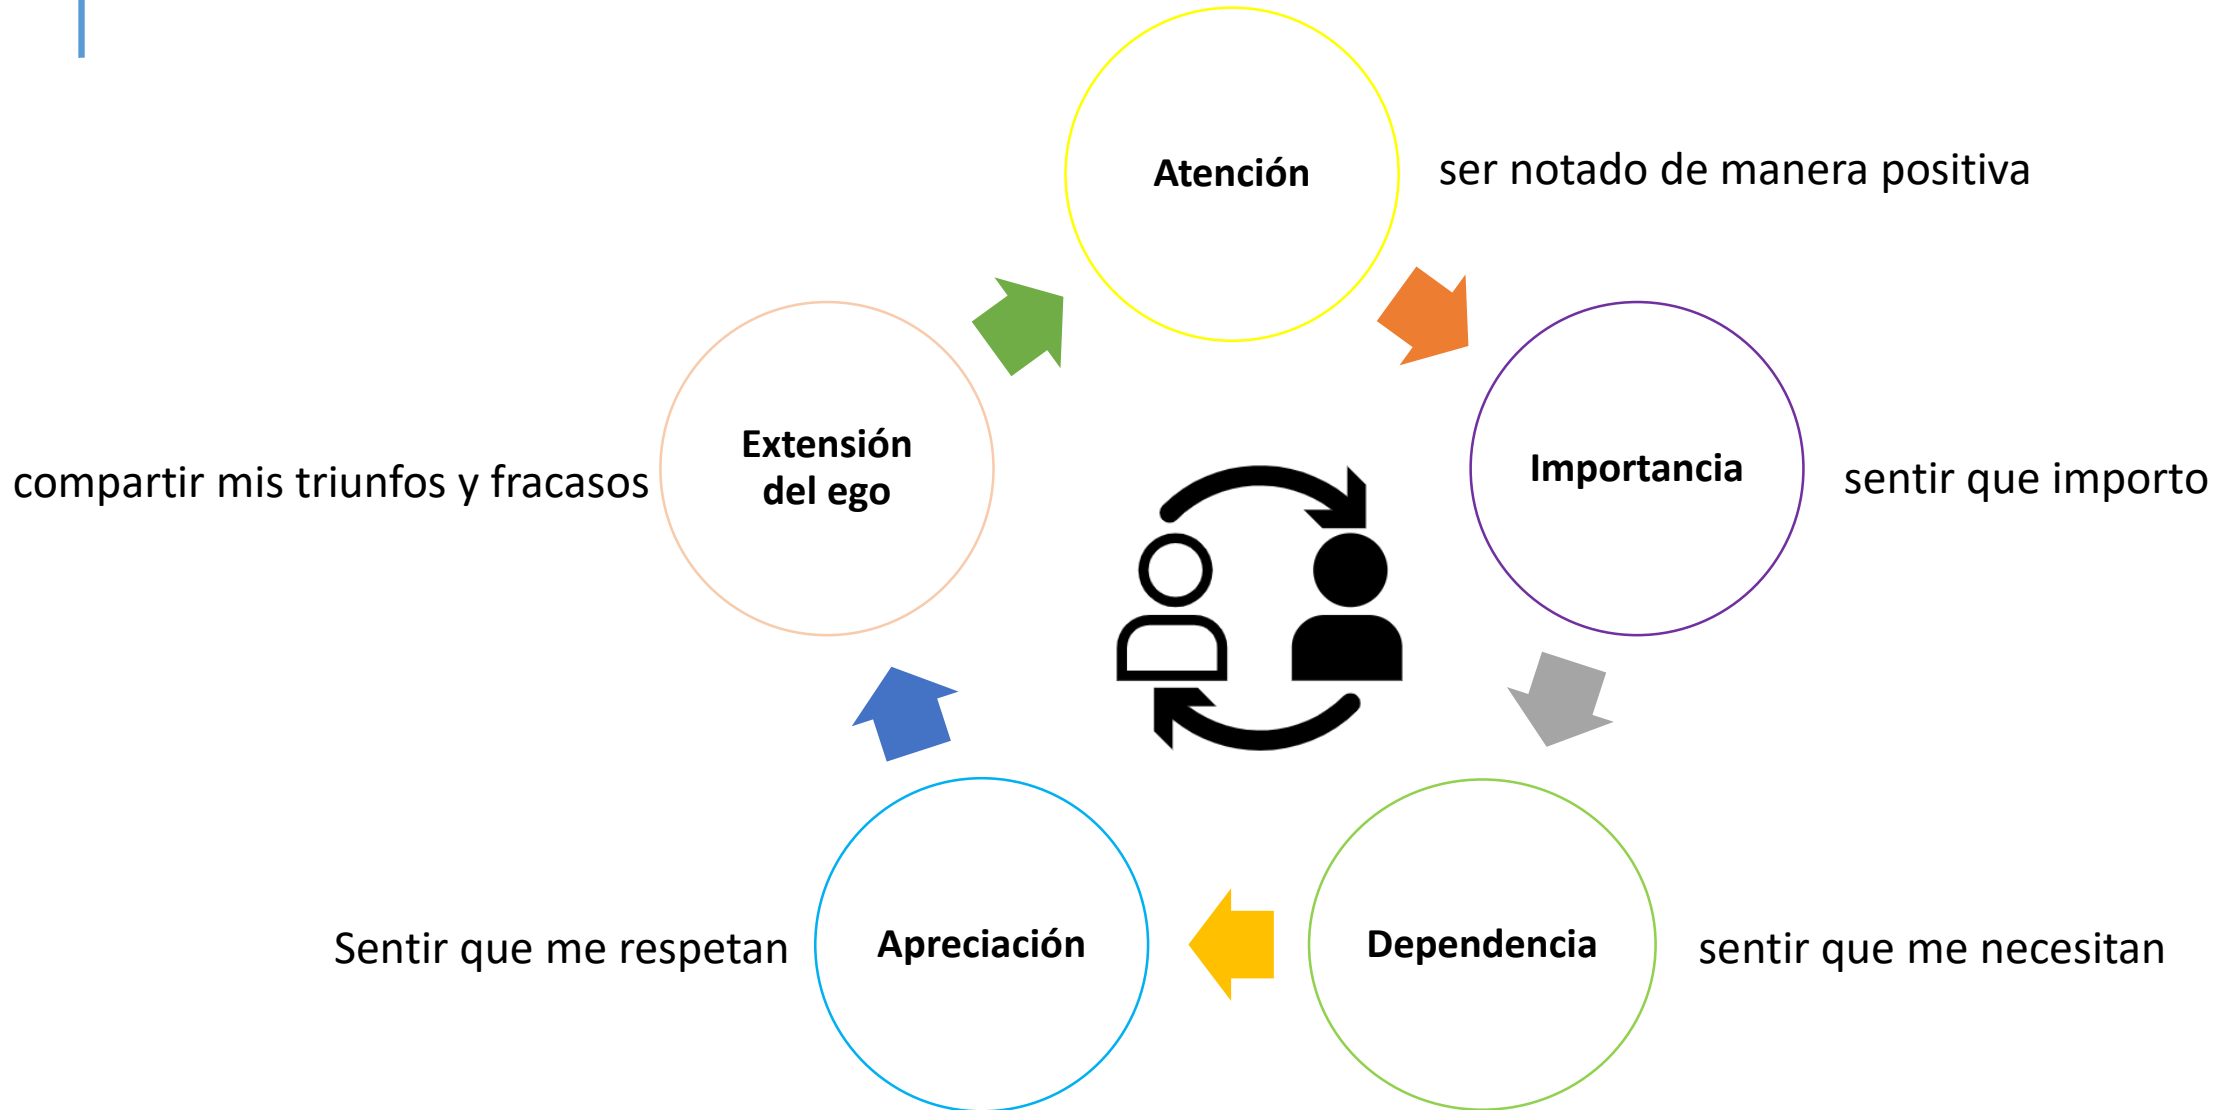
Atención

ser notado de manera positiva

Importancia

sentir que importo

Dependencia

sentir que me necesitan

Apreciación

Sentir que me respetan

Extensión del ego

compartir mis triunfos y fracasos